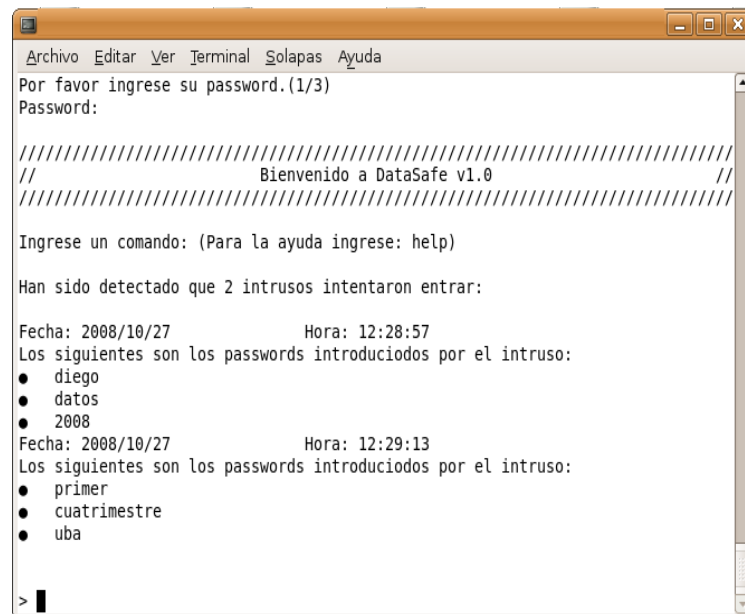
Archivo Editar Ver Terminal Solapas Ayuda

Por favor ingrese su password.(1/3)
Password:

////////////////////////////////////////////////////////////////////////////
// Bienvenido a DataSafe v1.0 //
////////////////////////////////////////////////////////////////////////////

Ingrese un comando: (Para la ayuda ingrese: help)

Han sido detectado que 2 intrusos intentaron entrar:

Fecha: 2008/10/27 Hora: 12:28:57
Los siguientes son los passwords introduciodos por el intruso:
● diego
● datos
● 2008
Fecha: 2008/10/27 Hora: 12:29:13
Los siguientes son los passwords introduciodos por el intruso:
● primer
● cuatrimestre
● uba

>